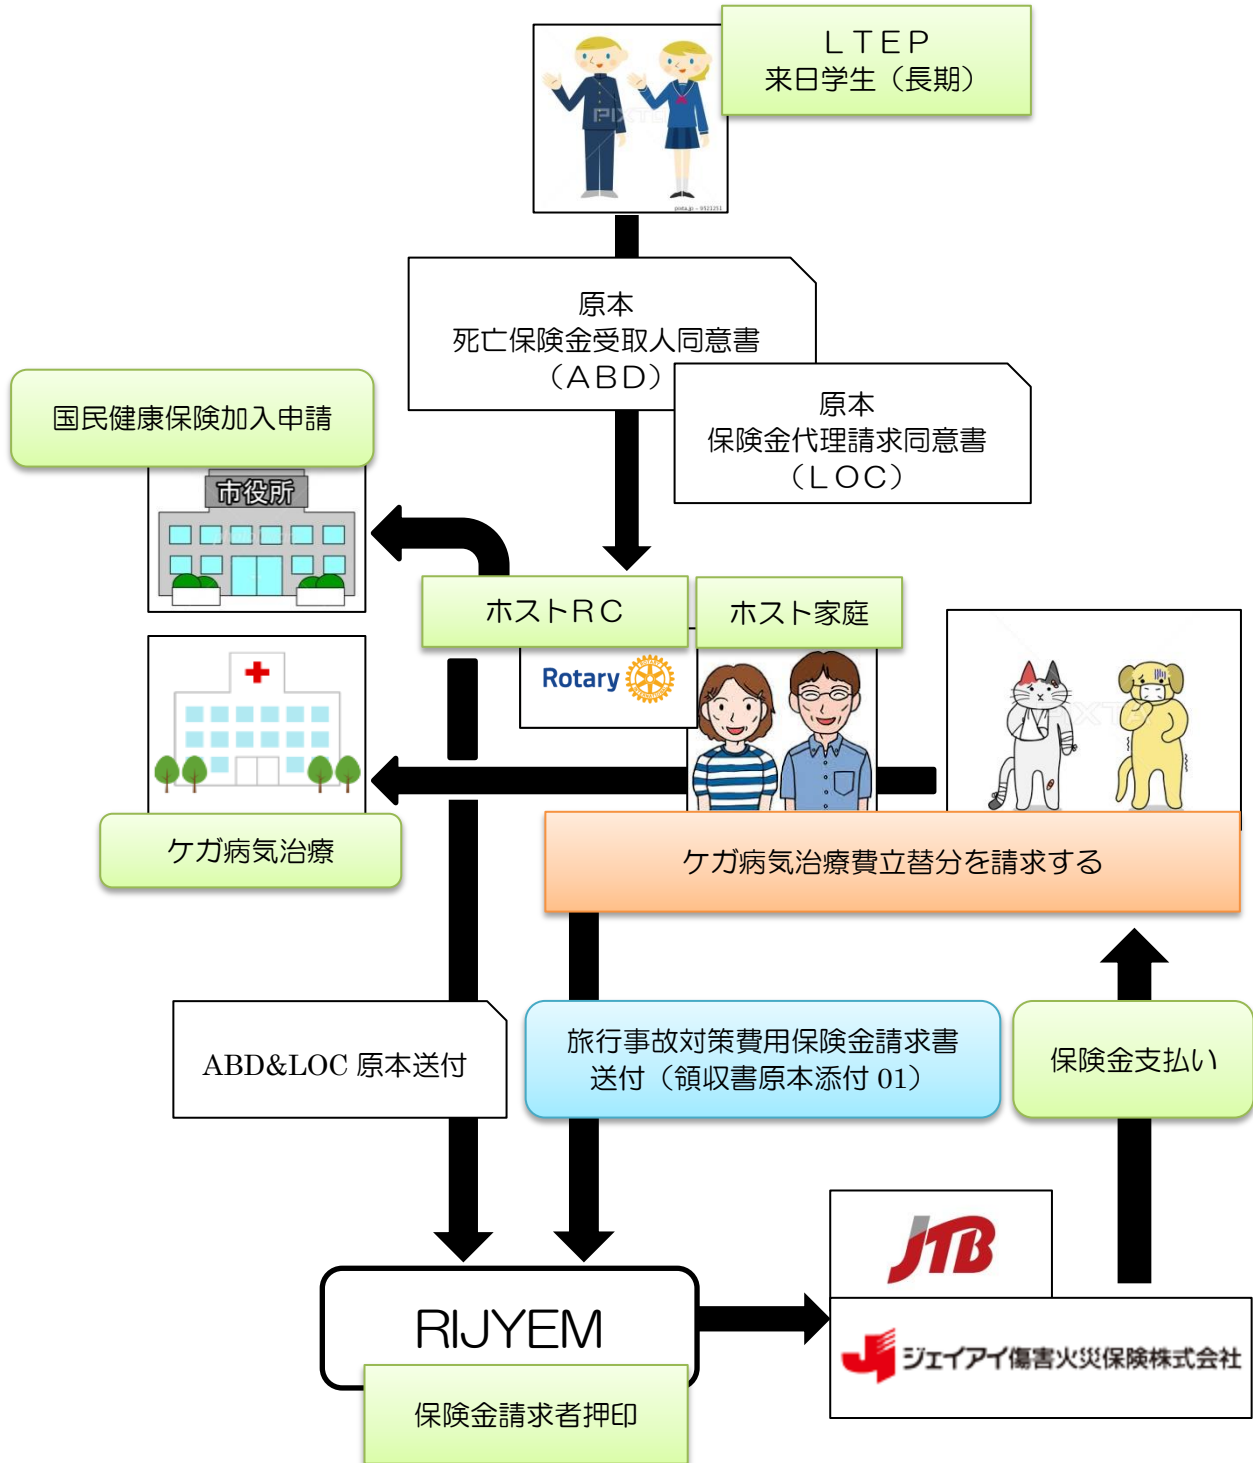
LTEP
来日学生（長期）

原本
死亡保険金受取人同意書
（ABD）

原本
保険金代理請求同意書
（LOC）

国民健康保険加入申請

市役所

ホストRC

Rotary

ホスト家庭

ケガ病気治療

ケガ病気治療費立替分を請求する

ABD&LOC 原本送付

旅行事故対策費用保険金請求書
送付（領収書原本添付 01）

保険金支払い

JTB

RIJYEM

保険金請求者押印

ジェイアイ傷害火災保険株式会社